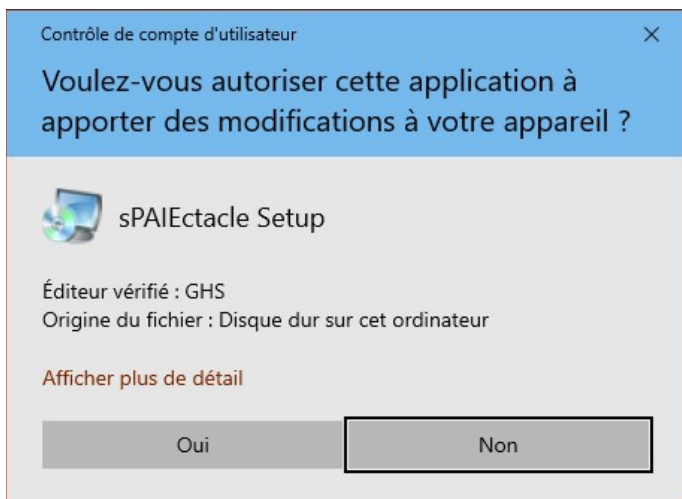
Contrôle de compte d'utilisateur ×

Voulez-vous autoriser cette application à apporter des modifications à votre appareil ?

sPAIEctacle Setup

Éditeur vérifié : GHS
Origine du fichier : Disque dur sur cet ordinateur

Afficher plus de détail

Oui

Non